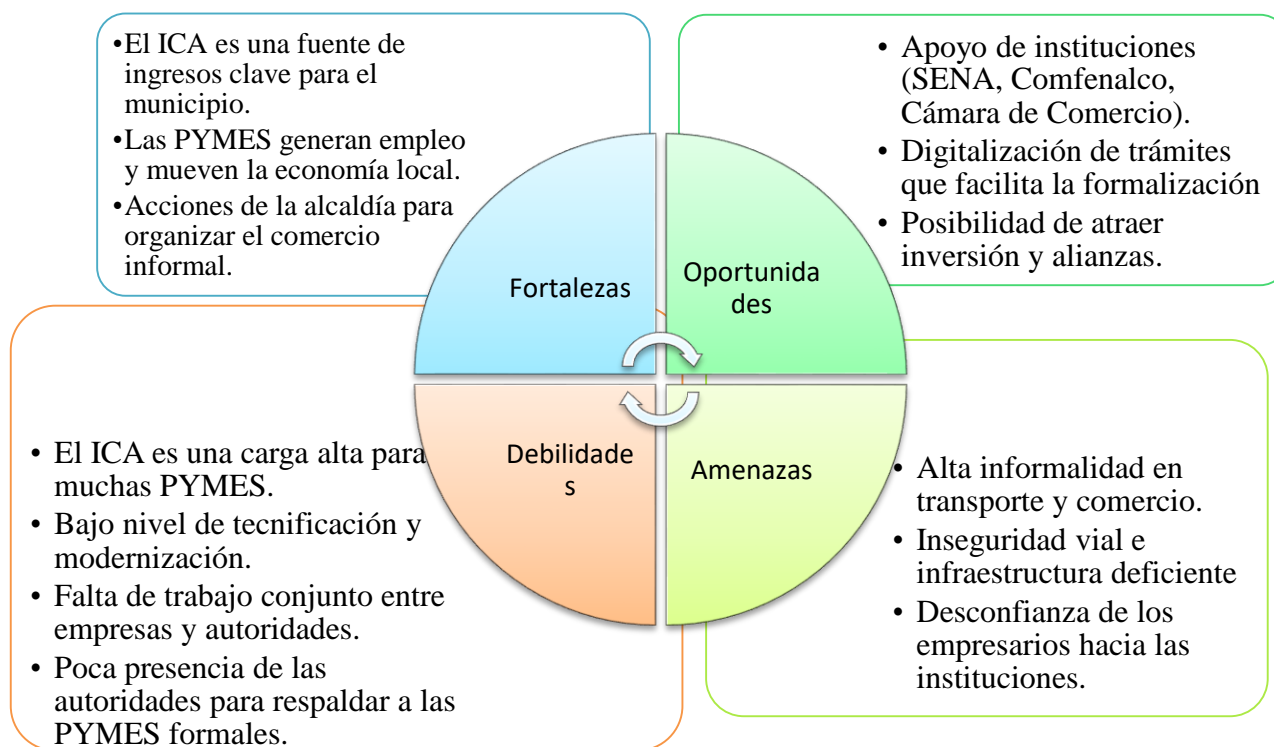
•El ICA es una fuente de ingresos clave para el municipio.
•Las PYMES generan empleo y mueven la economía local.
•Acciones de la alcaldía para organizar el comercio informal.

• Apoyo de instituciones (SENA, Comfenalco, Cámara de Comercio).
• Digitalización de trámites que facilita la formalización
• Posibilidad de atraer inversión y alianzas.

Fortalezas

Oportunidades

Debilidades

Amenazas

• El ICA es una carga alta para muchas PYMES.
• Bajo nivel de tecnificación y modernización.
• Falta de trabajo conjunto entre empresas y autoridades.
• Poca presencia de las autoridades para respaldar a las PYMES formales.

• Alta informalidad en transporte y comercio.
• Inseguridad vial e infraestructura deficiente
• Desconfianza de los empresarios hacia las instituciones.